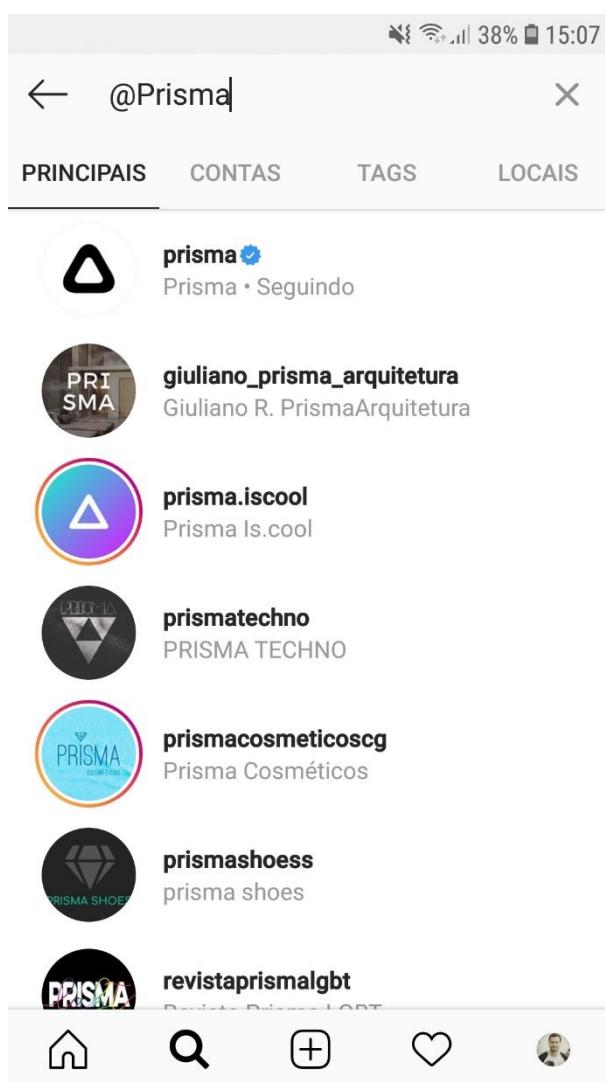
38% 15:07

@Prisma

PRINCIPAIS CONTAS TAGS LOCAIS

prisma
Prisma • Seguindo

PRI SMA
giuliano_prisma_arquitetura
Giuliano R. PrismaArquitetura

prisma.iscool
Prisma Is.cool

PRISMA
prismatechno
PRISMA TECHNO

PRISMA
prismacosmeticoscg
Prisma Cosméticos

PRISMA SHOES
prismashoess
prisma shoes

PRISMA
revistaprismalgbt
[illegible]